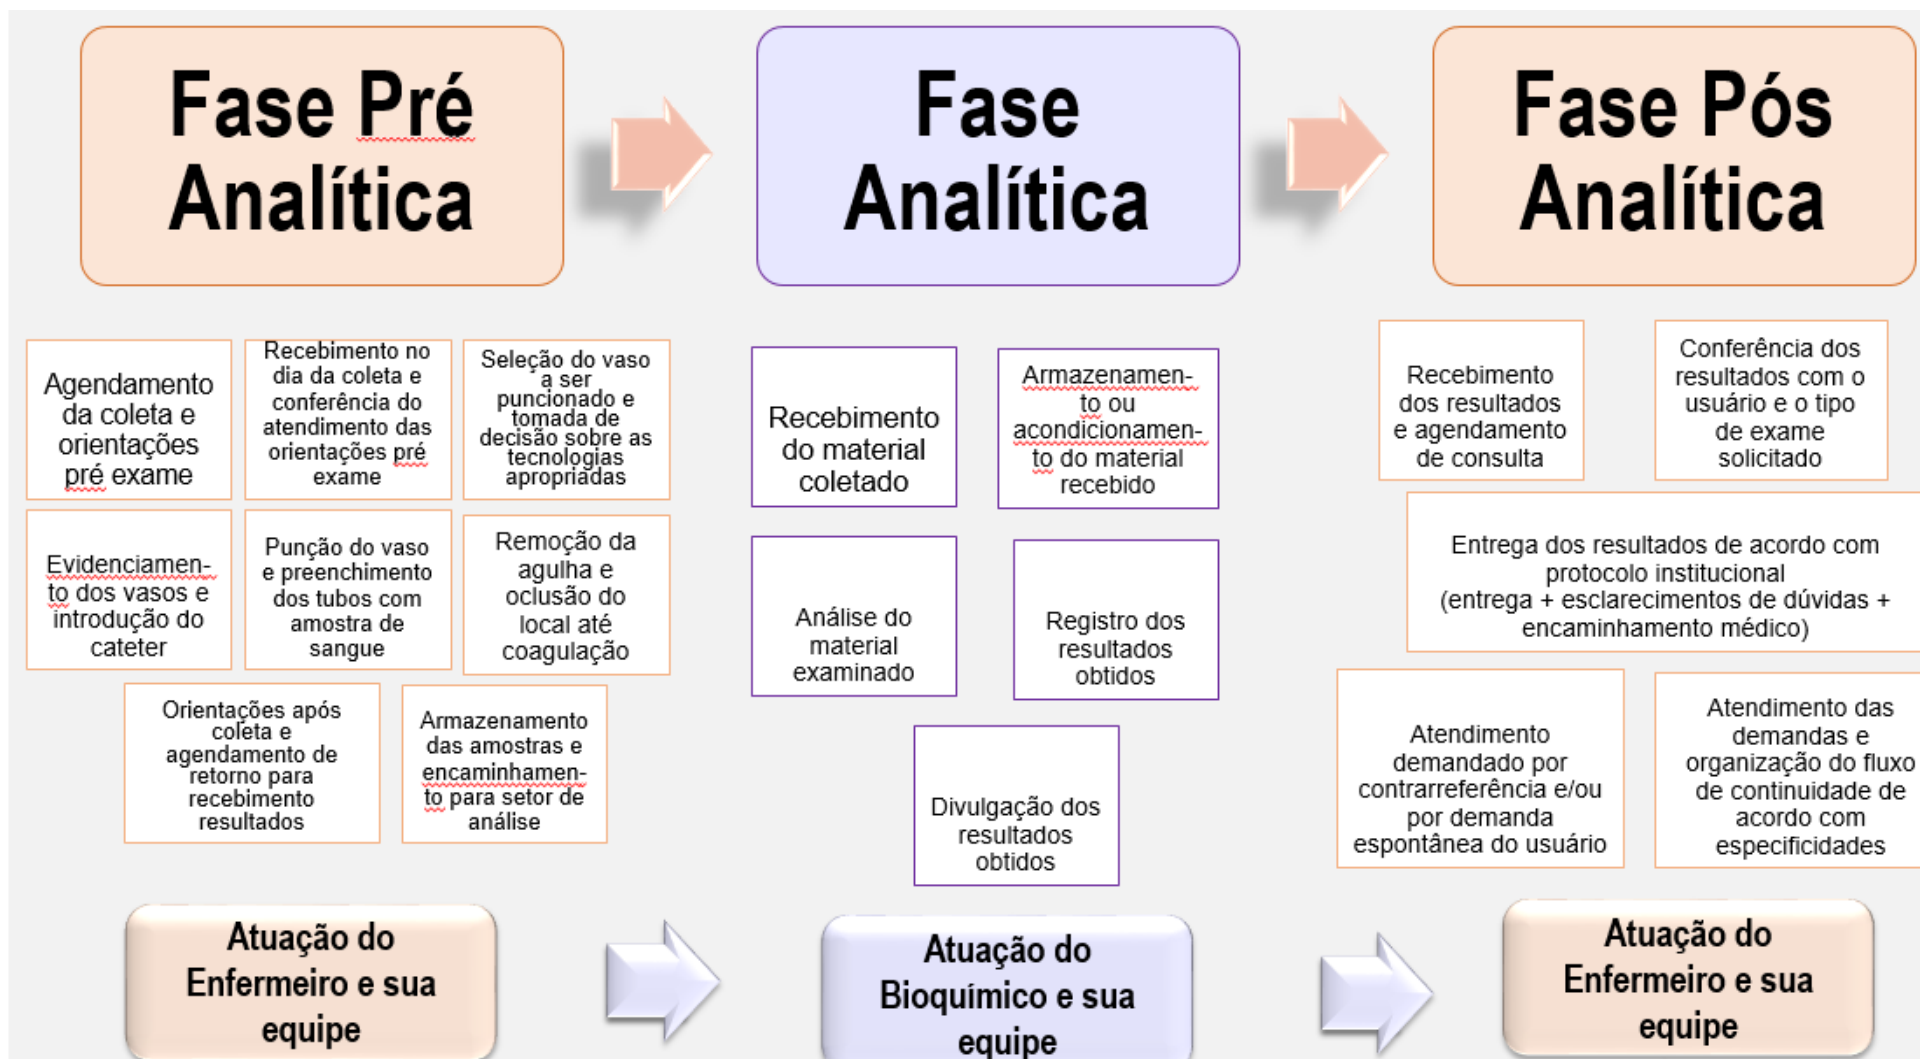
Fase Pré Analítica

Fase Analítica

Fase Pós Analítica

Agendamento da coleta e orientações pré exame

Recebimento no dia da coleta e conferência do atendimento das orientações pré exame

Seleção do vaso a ser puncionado e tomada de decisão sobre as tecnologias apropriadas

Evidenciamento dos vasos e introdução do cateter

Punção do vaso e preenchimento dos tubos com amostra de sangue

Remoção da agulha e oclusão do local até coagulação

Orientações após coleta e agendamento de retorno para recebimento resultados

Armazenamento das amostras e encaminhamento para setor de análise

Recebimento do material coletado

Armazenamento ou acondicionamento do material recebido

Análise do material examinado

Registro dos resultados obtidos

Divulgação dos resultados obtidos

Recebimento dos resultados e agendamento de consulta

Conferência dos resultados com o usuário e o tipo de exame solicitado

Entrega dos resultados de acordo com protocolo institucional (entrega + esclarecimentos de dúvidas + encaminhamento médico)

Atendimento demandado por contrarreferência e/ou por demanda espontânea do usuário

Atendimento das demandas e organização do fluxo de continuidade de acordo com especificidades

Atuação do Enfermeiro e sua equipe

Atuação do Bioquímico e sua equipe

Atuação do Enfermeiro e sua equipe